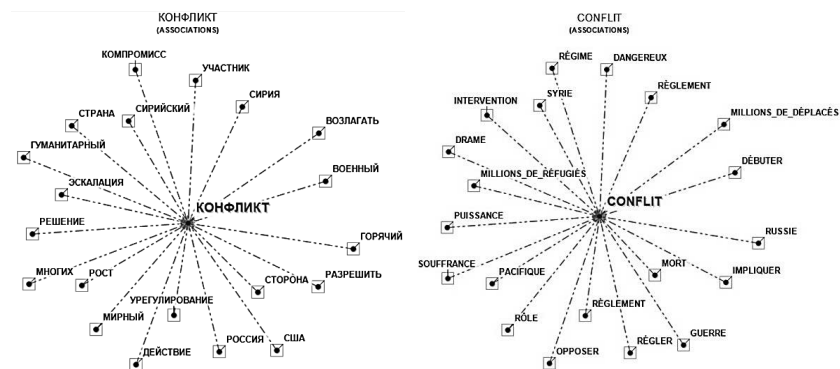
КОНФЛИКТ
(ASSOCIATIONS)

КОМПРОМИСС
УЧАСТНИК
СИРИЯ
СИРИЙСКИЙ
СТРАНА
ВОЗЛАГАТЬ
ГУМАНИТАРНЫЙ
ВОЕННЫЙ
ЭСКАЛАЦИЯ
КОНФЛИКТ
РЕШЕНИЕ
ГОРЯЧИЙ
МНОГИХ
РОСТ
СТОРОНА
РАЗРЕШИТЬ
УРЕГУЛИРОВАНИЕ
МИРНЫЙ
РОССИЯ
США
ДЕЙСТВИЕ

CONFLIT
(ASSOCIATIONS)

RÉGIME
DANGEREUX
SYRIE
RÈGLEMENT
INTERVENTION
MILLIONS_DE_DÉPLACÉS
DRAME
MILLIONS_DE_RÉFUGIÉS
DÉBUTER
CONFLIT
PUISSANCE
RUSSIE
SOUFFRANCE
PACIFIQUE
MORT
IMPLIQUER
RÔLE
RÈGLEMENT
GUERRE
RÉGLER
OPPOSER